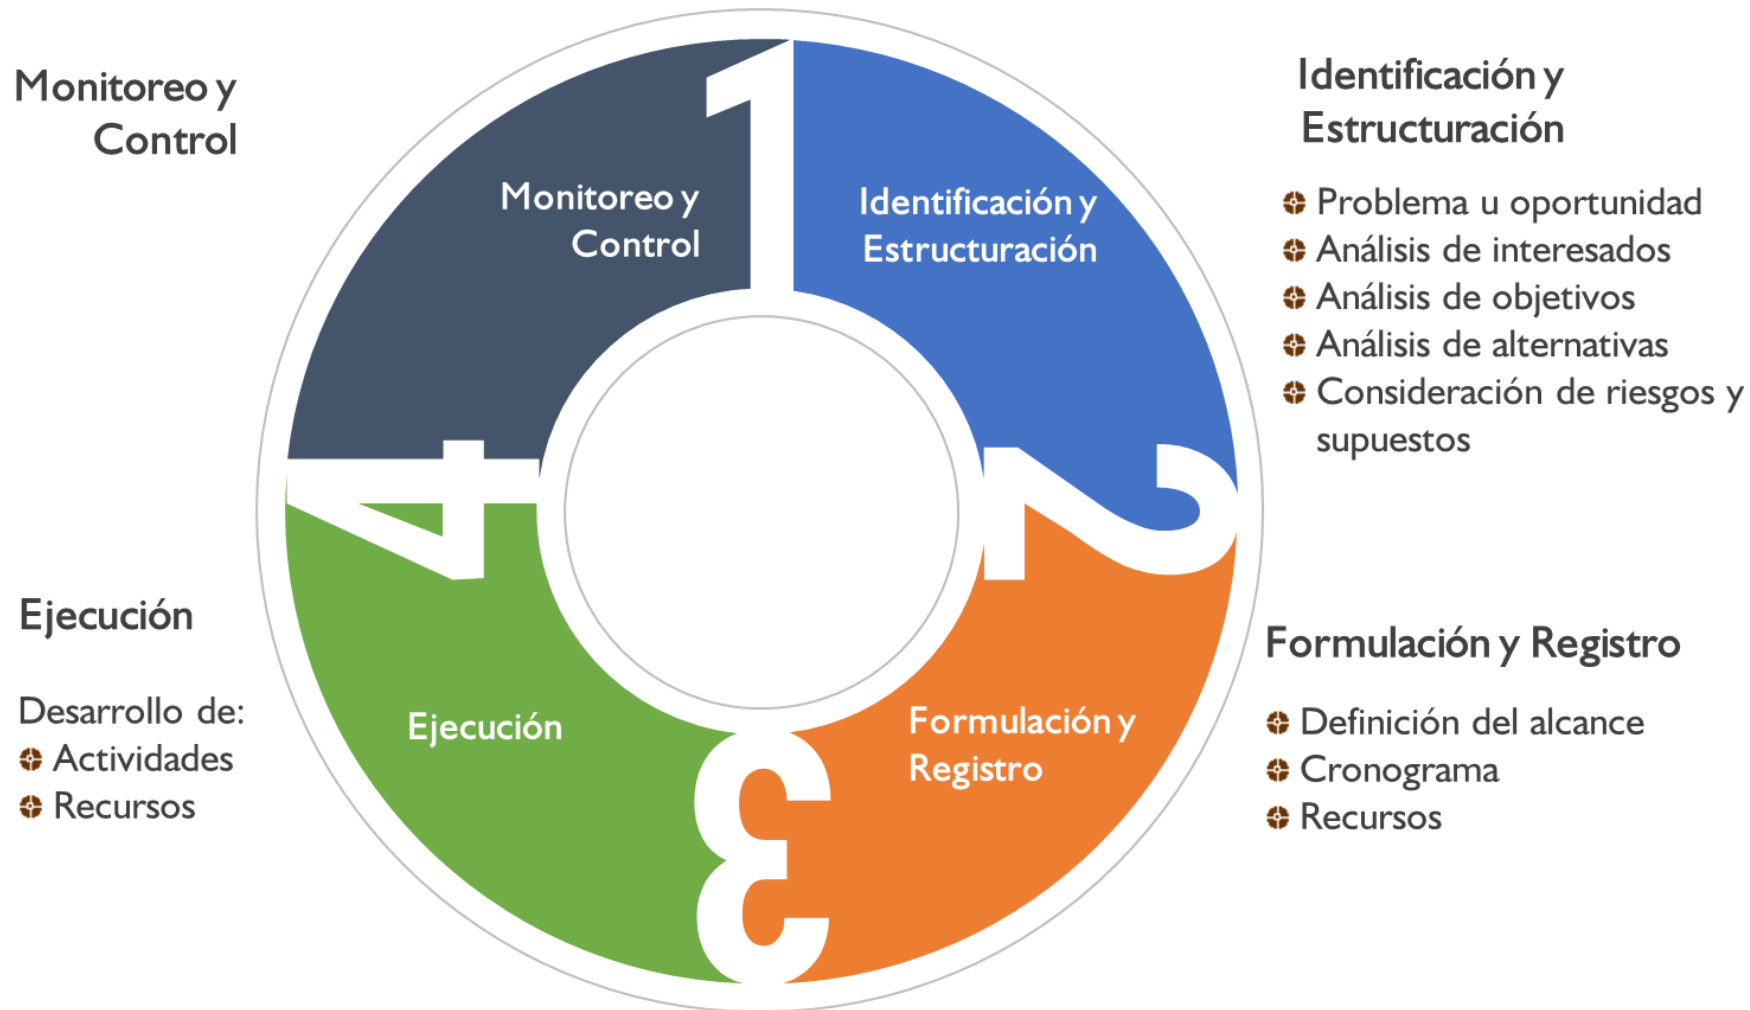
Monitoreo y Control

1

Monitoreo y Control

Identificación y Estructuración

Identificación y Estructuración

Problema u oportunidad
Análisis de interesados
Análisis de objetivos
Análisis de alternativas
Consideración de riesgos y supuestos

4

2

Ejecución

Desarrollo de:
Actividades
Recursos

Ejecución

3

Formulación y Registro

Formulación y Registro

Definición del alcance
Cronograma
Recursos